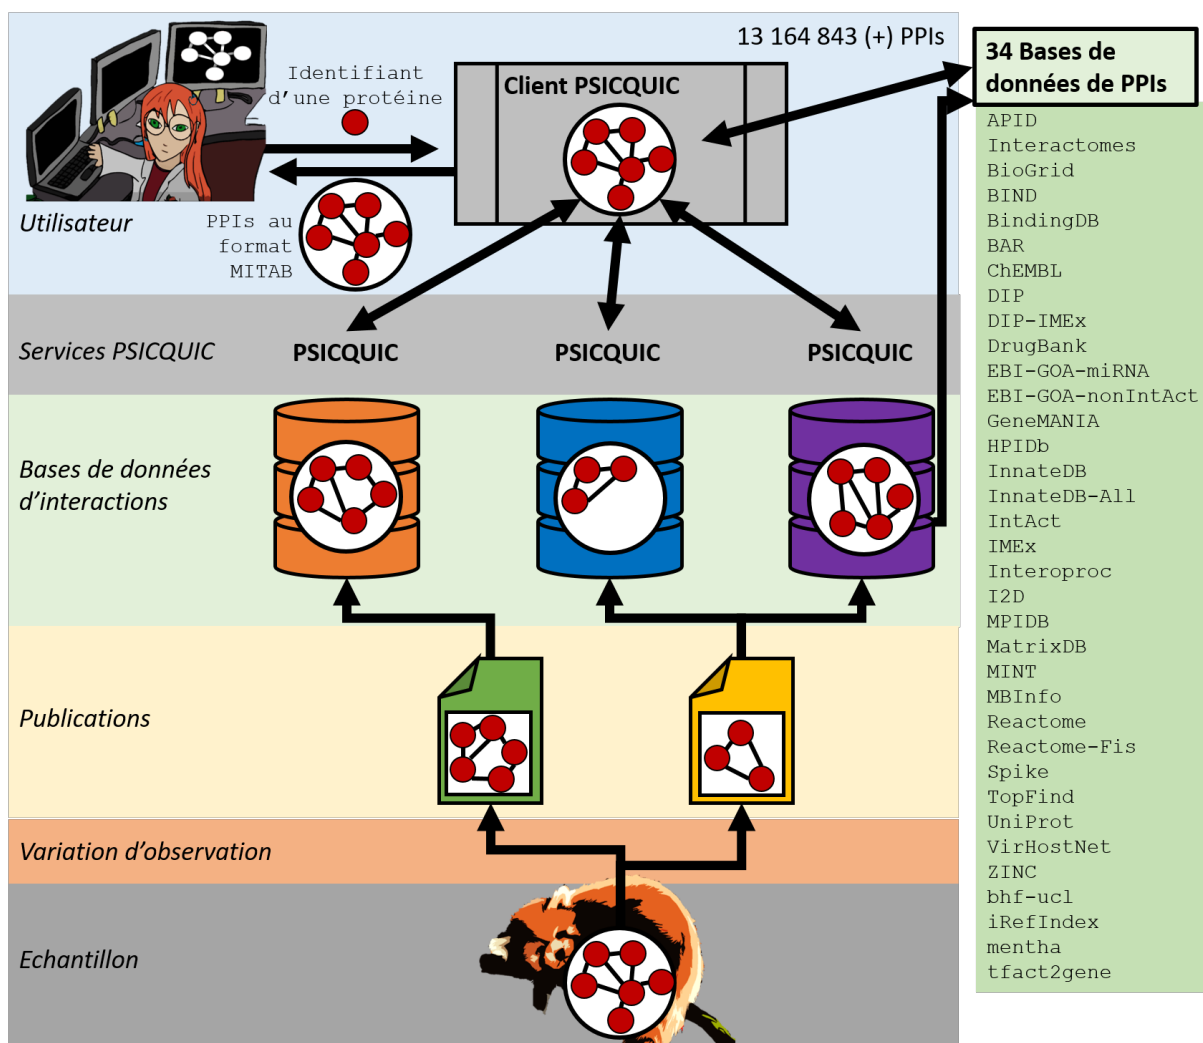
13 164 843 (+) PPIs

Identifiant d'une protéine

Client PSICQUIC

Utilisateur

PPIs au format MITAB

34 Bases de données de PPIs

APID
Interactomes
BioGrid
BIND
BindingDB
BAR
ChEMBL
DIP
DIP-IMEx
DrugBank
EBI-GOA-miRNA
EBI-GOA-nonIntAct
GeneMANIA
HPIDb
InnateDB
InnateDB-All
IntAct
IMEx
Interoproc
I2D
MPIDB
MatrixDB
MINT
MBInfo
Reactome
Reactome-Fis
Spike
TopFind
UniProt
VirHostNet
ZINC
bhf-ucl
iRefIndex
mentha
tfact2gene

Services PSICQUIC

PSICQUIC

PSICQUIC

PSICQUIC

Bases de données d'interactions

Publications

Variation d'observation

Echantillon